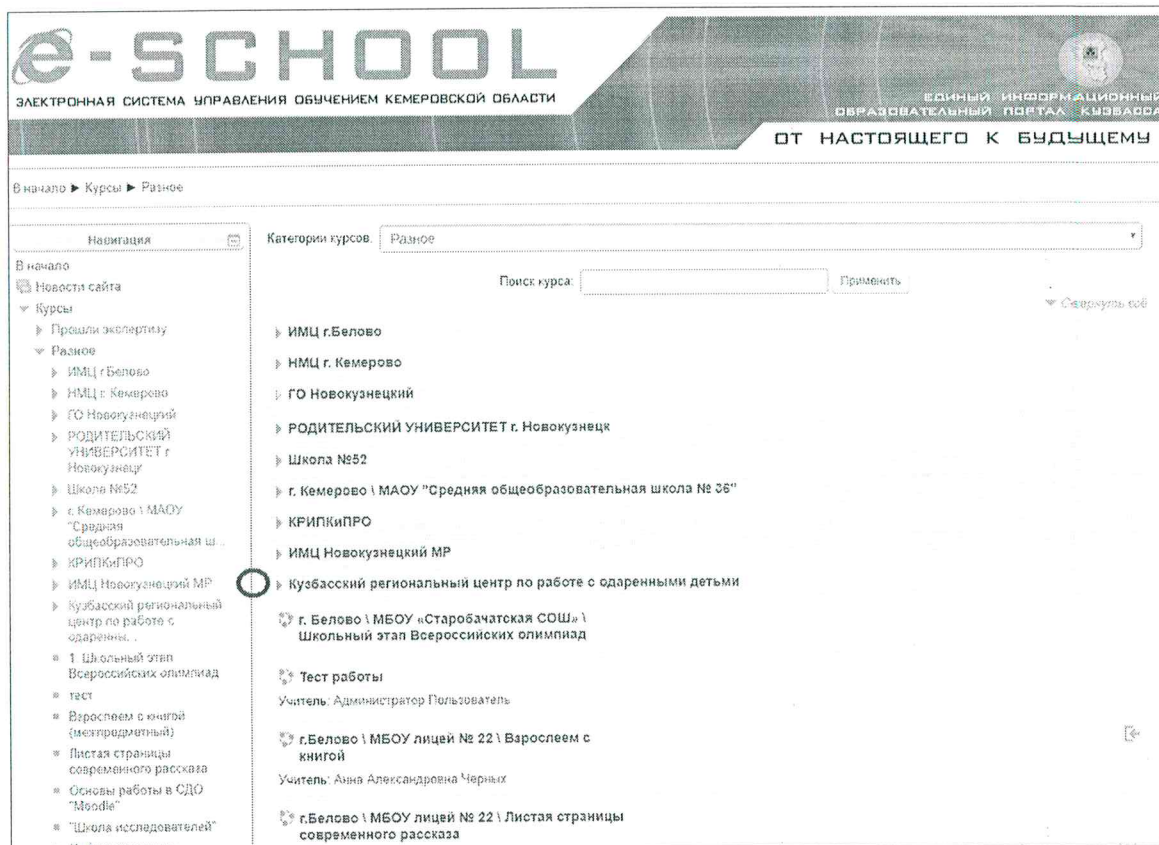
e-SCHOOL
ЭЛЕКТРОННАЯ СИСТЕМА УПРАВЛЕНИЯ ОБУЧЕНИЕМ КЕМЕРОВСКОЙ ОБЛАСТИ

ЕДИНЫЙ ИНФОРМАЦИОННЫЙ ОБРАЗОВАТЕЛЬНЫЙ ПОРТАЛ КУЗБАССА

ОТ НАСТОЯЩЕГО К БУДУЩЕМУ

В начало ▶ Курсы ▶ Разное

Навигация
В начало
Новости сайта
Курсы
Прошли экспертизу
Разное
ИМЦ г.Белово
НМЦ г. Кемерово
ГО Новокузнецкий
РОДИТЕЛЬСКИЙ УНИВЕРСИТЕТ г. Новокузнецк
Школа №52
г. Кемерово \ МАОУ "Средняя общеобразовательная ш...
КРИПКиПРО
ИМЦ Новокузнецкий МР
Кузбасский региональный центр по работе с одаренны...
1. Школьный этап Всероссийских олимпиад
тест
Взрослеем с книгой (метпредметный)
Листая страницы современного рассказа
Основы работы в СДО "Moodle"
"Школа исследователей"

Категории курсов: Разное

Поиск курса: Применить

Свернуть всё

ИМЦ г.Белово
НМЦ г. Кемерово
ГО Новокузнецкий
РОДИТЕЛЬСКИЙ УНИВЕРСИТЕТ г. Новокузнецк
Школа №52
г. Кемерово \ МАОУ "Средняя общеобразовательная школа № 36"
КРИПКиПРО
ИМЦ Новокузнецкий МР
Кузбасский региональный центр по работе с одаренными детьми

г. Белово \ МБОУ «Старобачатская СОШ» \ Школьный этап Всероссийских олимпиад

Тест работы
Учитель: Администратор Пользователь

г.Белово \ МБОУ лицей № 22 \ Взрослеем с книгой
Учитель: Анна Александровна Черных

г.Белово \ МБОУ лицей № 22 \ Листая страницы современного рассказа